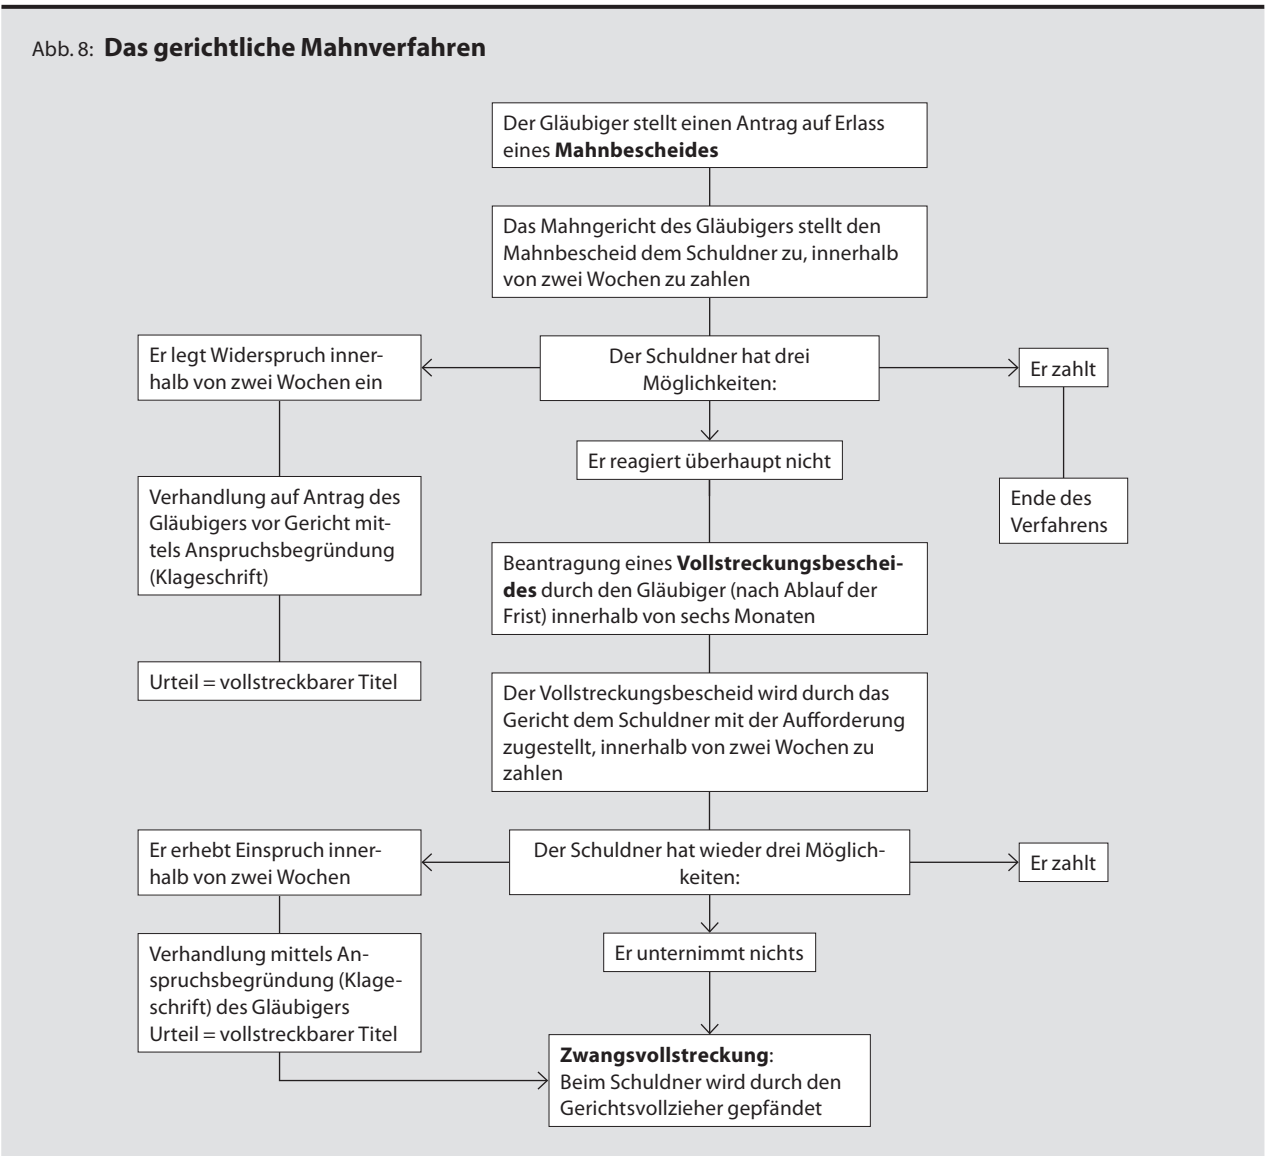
Abb. 8: **Das gerichtliche Mahnverfahren**

Der Gläubiger stellt einen Antrag auf Erlass eines **Mahnbescheides**

Das Mahngericht des Gläubigers stellt den Mahnbescheid dem Schuldner zu, innerhalb von zwei Wochen zu zahlen

Er legt Widerspruch innerhalb von zwei Wochen ein

Der Schuldner hat drei Möglichkeiten:

Er zahlt

Er reagiert überhaupt nicht

Verhandlung auf Antrag des Gläubigers vor Gericht mittels Anspruchsbegründung (Klageschrift)

Ende des Verfahrens

Beantragung eines **Vollstreckungsbescheides** durch den Gläubiger (nach Ablauf der Frist) innerhalb von sechs Monaten

Urteil = vollstreckbarer Titel

Der Vollstreckungsbescheid wird durch das Gericht dem Schuldner mit der Aufforderung zugestellt, innerhalb von zwei Wochen zu zahlen

Er erhebt Einspruch innerhalb von zwei Wochen

Der Schuldner hat wieder drei Möglichkeiten:

Er zahlt

Er unternimmt nichts

Verhandlung mittels Anspruchsbegründung (Klageschrift) des Gläubigers
Urteil = vollstreckbarer Titel

**Zwangsvollstreckung**:
Beim Schuldner wird durch den Gerichtsvollzieher gepfändet